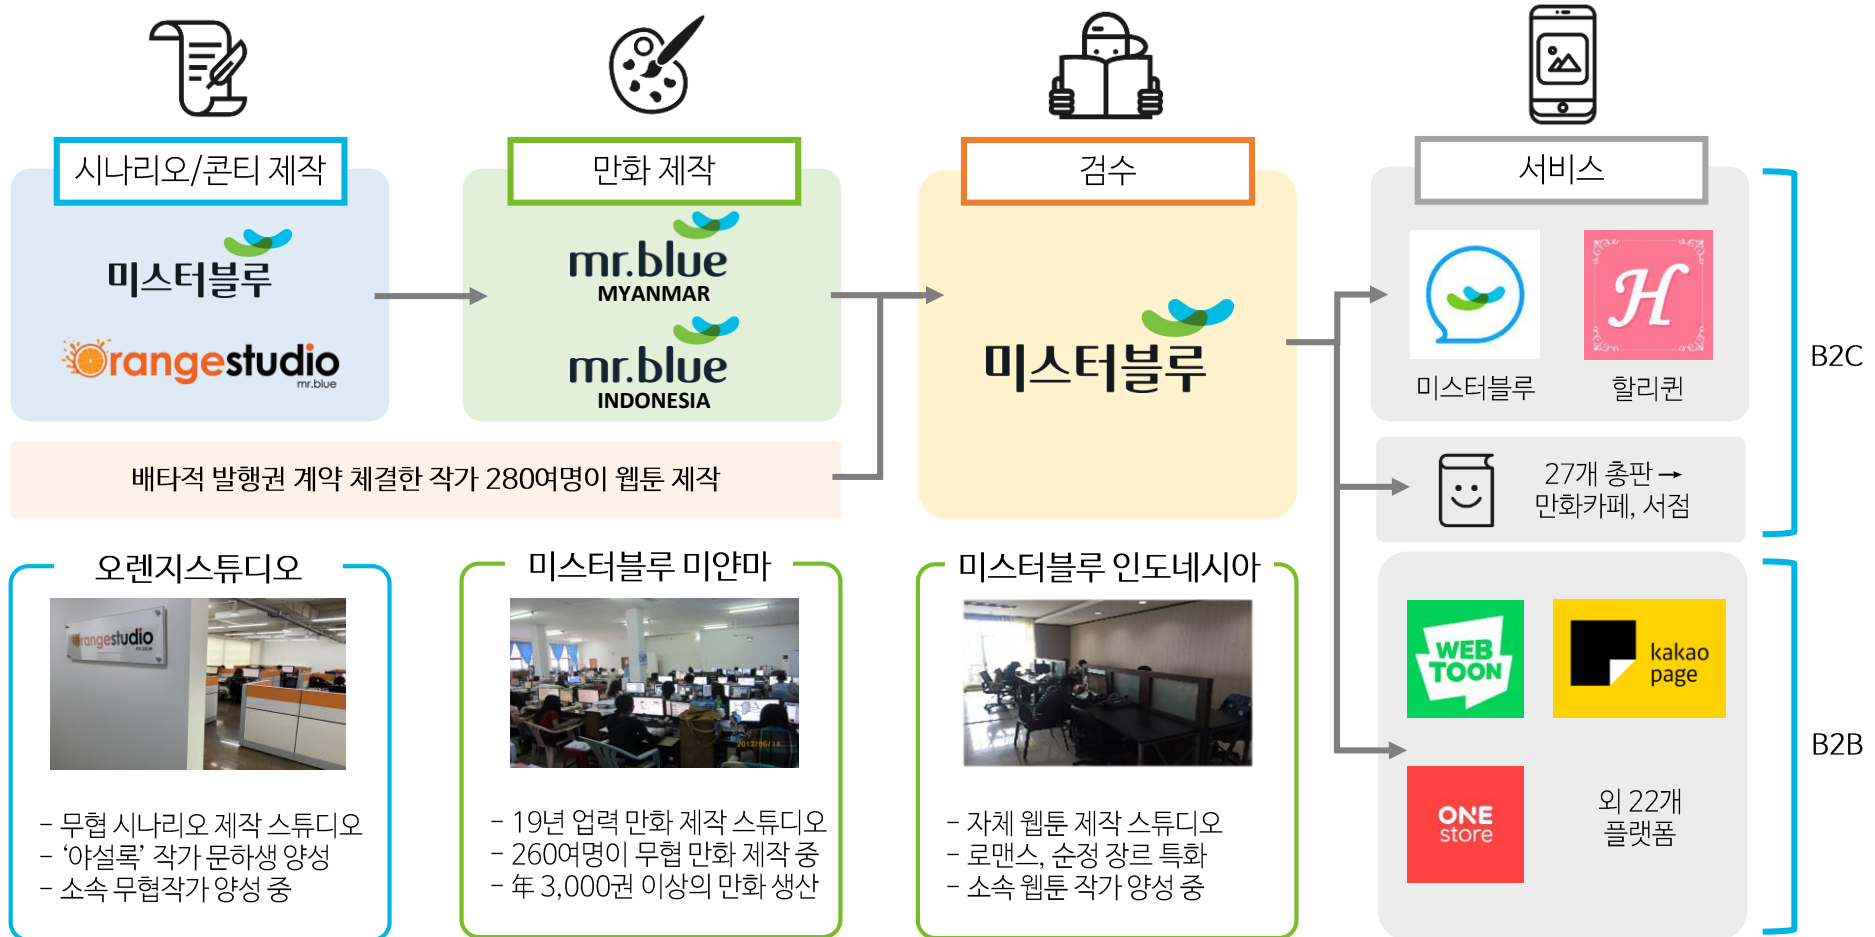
시나리오/콘티 제작

미스터블루

orangestudio
mr.blue

만화 제작

mr.blue
MYANMAR

mr.blue
INDONESIA

검수

미스터블루

서비스

미스터블루

할리퀸

B2C

27개 총판 →
만화카페, 서점

배타적 발행권 계약 체결한 작가 280여명이 웹툰 제작

오렌지스튜디오

orangestudio

- 무협 시나리오 제작 스튜디오
- '야설록' 작가 문하생 양성
- 소속 무협작가 양성 중

미스터블루 미얀마

2017/06/14

- 19년 업력 만화 제작 스튜디오
- 260여명이 무협 만화 제작 중
- 年 3,000권 이상의 만화 생산

미스터블루 인도네시아

- 자체 웹툰 제작 스튜디오
- 로맨스, 순정 장르 특화
- 소속 웹툰 작가 양성 중

WEB TOON

kakao page

B2B

ONE store

외 22개
플랫폼